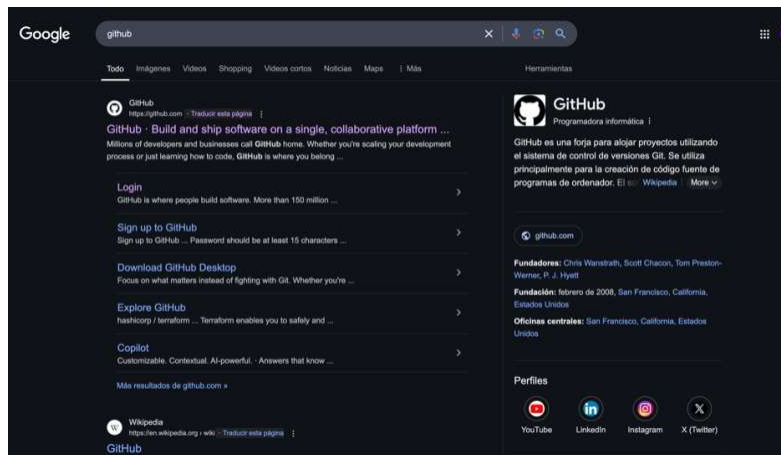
Google

github

Todo Imágenes Videos Shopping Videos cortos Noticias Maps ⋮ Más

Herramientas

GitHub
https://github.com › Traducir esta página ⋮

GitHub · Build and ship software on a single, collaborative platform ...

Millions of developers and businesses call GitHub home. Whether you're scaling your development process or just learning how to code, GitHub is where you belong ...

Login
GitHub is where people build software. More than 150 million ...

Sign up to GitHub
Sign up to GitHub ... Password should be at least 15 characters ...

Download GitHub Desktop
Focus on what matters instead of fighting with Git. Whether you're ...

Explore GitHub
hashicorp / terraform ... Terraform enables you to safely and ...

Copilot
Customizable. Contextual. AI-powerful. · Answers that know ...

Más resultados de github.com »

Wikipedia
https://en.wikipedia.org › wiki › Traducir esta página ⋮

GitHub

GitHub
Programadora informática ⋮

GitHub es una forja para alojar proyectos utilizando el sistema de control de versiones Git. Se utiliza principalmente para la creación de código fuente de programas de ordenador. El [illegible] Wikipedia More

github.com

Fundadores: Chris Wanstrath, Scott Chacon, Tom Preston-Werner, P. J. Hyett

Fundación: febrero de 2008, San Francisco, California, Estados Unidos

Oficinas centrales: San Francisco, California, Estados Unidos

Perfiles

YouTube LinkedIn Instagram X (Twitter)